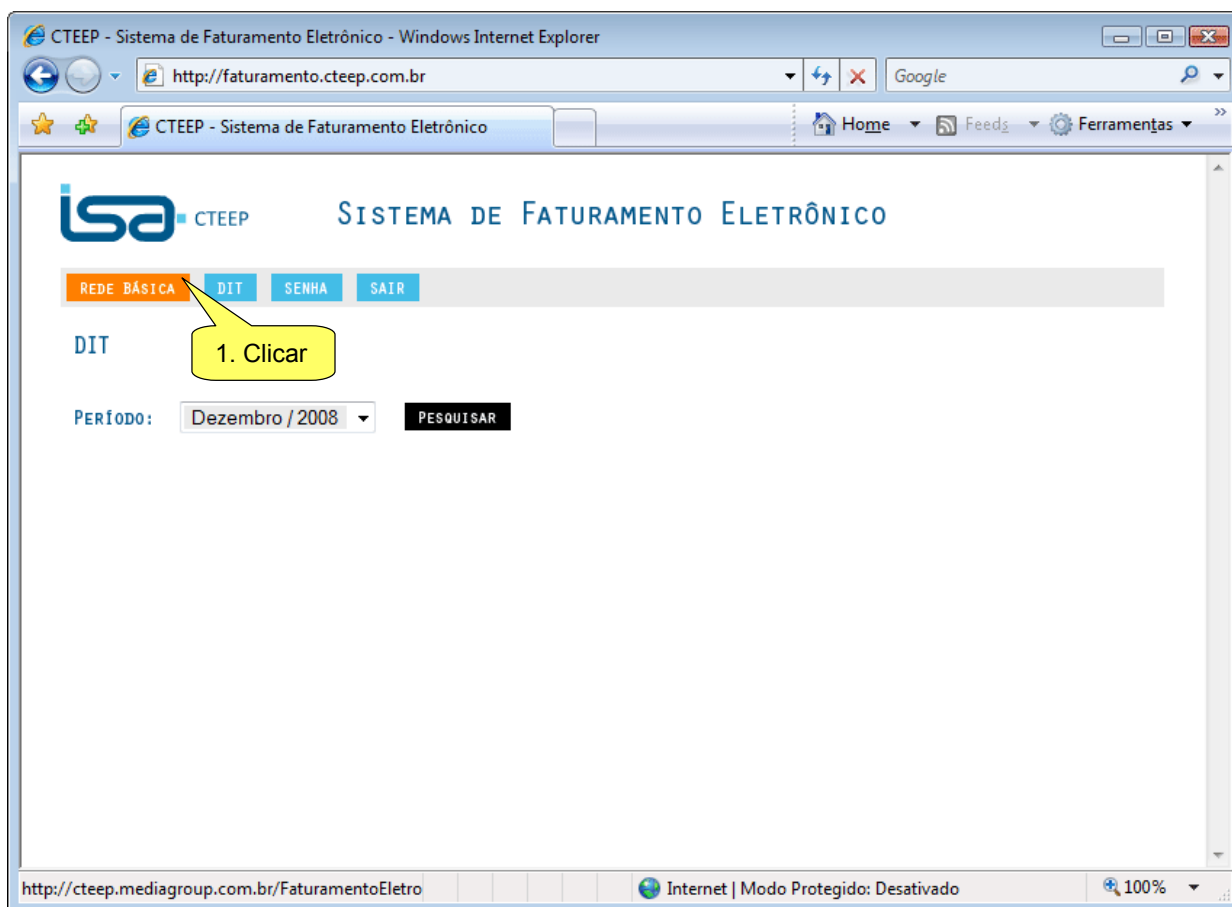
CTEEP - Sistema de Faturamento Eletrônico - Windows Internet Explorer

http://faturamento.cteep.com.br

Google

CTEEP - Sistema de Faturamento Eletrônico

Home Feeds Ferramentas

isa CTEEP

Sistema de Faturamento Eletrônico

REDE BÁSICA DIT SENHA SAIR

1. Clicar

DIT

Período: Dezembro / 2008 PESQUISAR

http://cteep.mediagroup.com.br/FaturamentoEletro

Internet | Modo Protegido: Desativado

100%